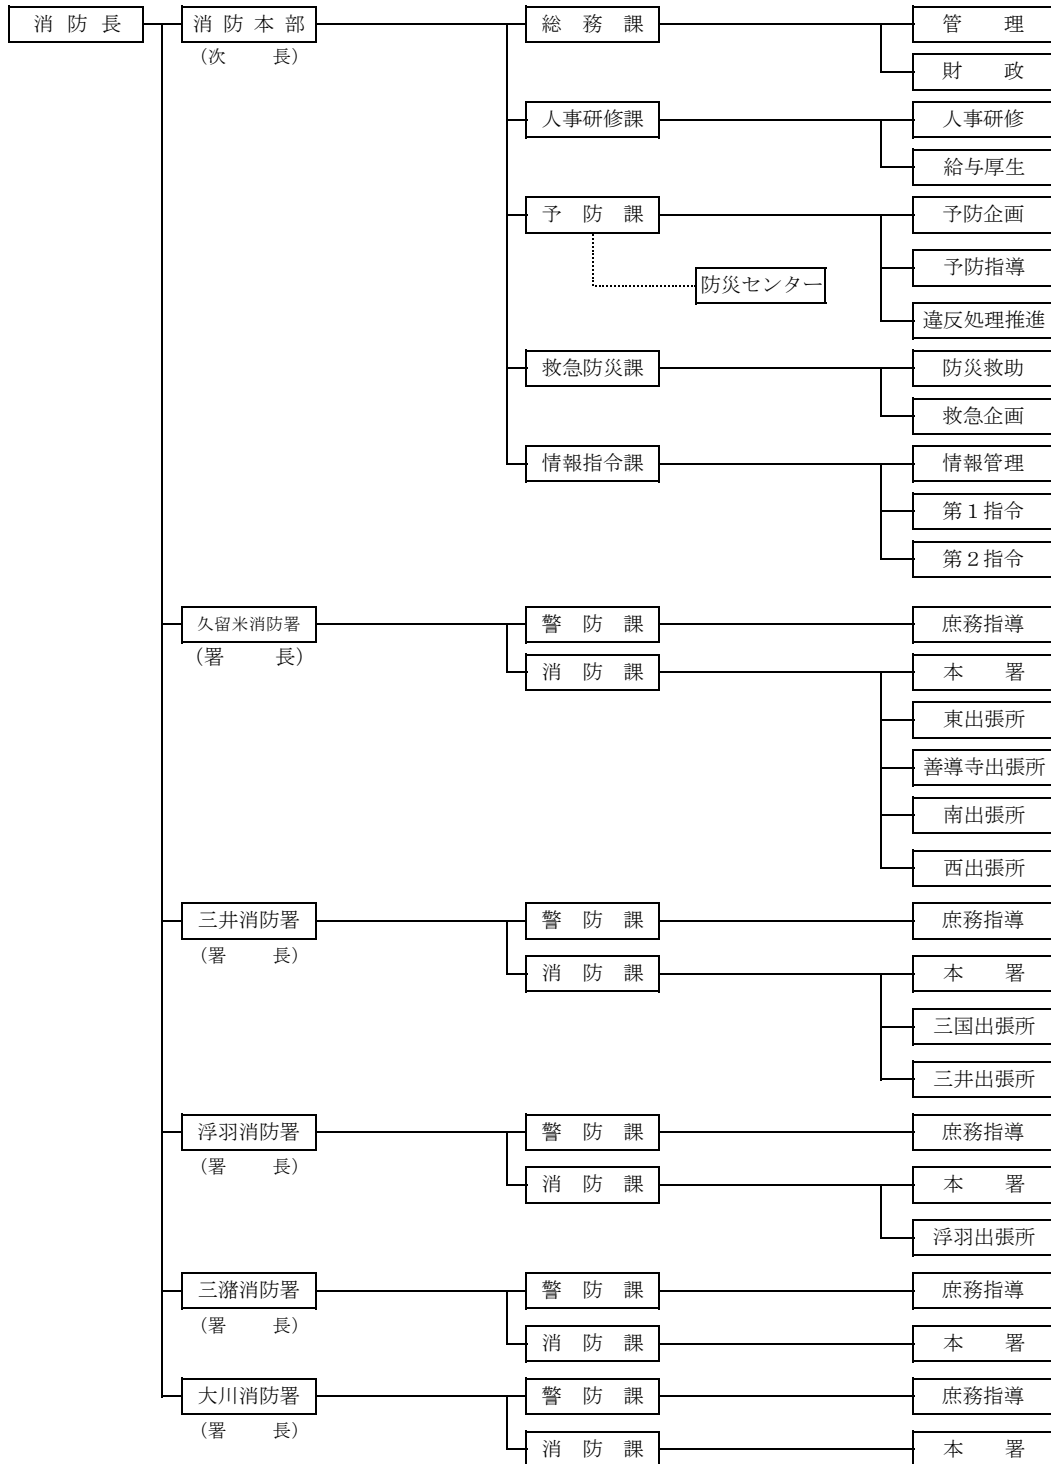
消防長

消防本部
（次　長）

総務課
管理
財政

人事研修課
人事研修
給与厚生

予防課
防災センター
予防企画
予防指導
違反処理推進

救急防災課
防災救助
救急企画

情報指令課
情報管理
第１指令
第２指令

久留米消防署
（署　長）

警防課
庶務指導

消防課
本署
東出張所
善導寺出張所
南出張所
西出張所

三井消防署
（署　長）

警防課
庶務指導

消防課
本署
三国出張所
三井出張所

浮羽消防署
（署　長）

警防課
庶務指導

消防課
本署
浮羽出張所

三潴消防署
（署　長）

警防課
庶務指導

消防課
本署

大川消防署
（署　長）

警防課
庶務指導

消防課
本署